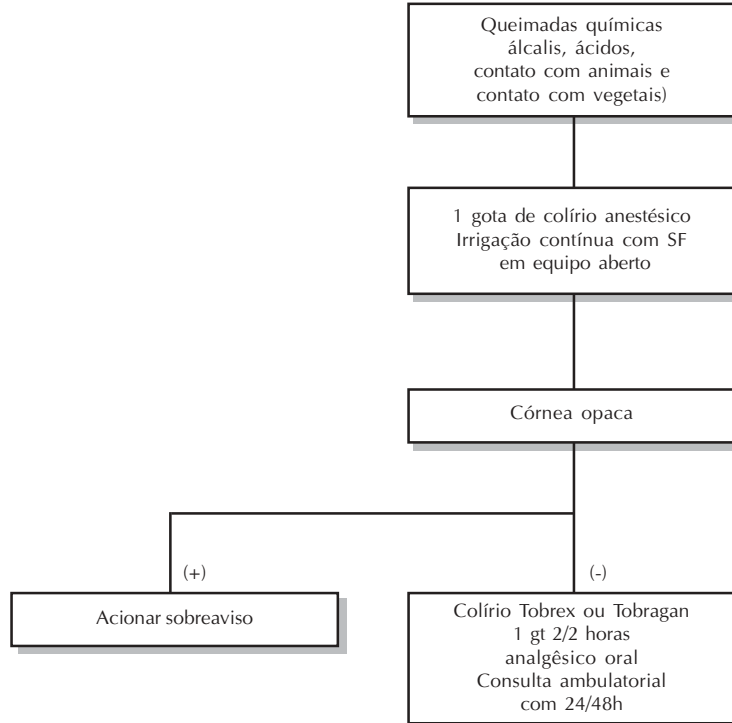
Queimadas químicas
álcalis, ácidos,
contato com animais e
contato com vegetais)

1 gota de colírio anestésico
Irrigação contínua com SF
em equipo aberto

Córnea opaca

(+)

Acionar sobreaviso

(-)

Colírio Tobrex ou Tobragan
1 gt 2/2 horas
analgêsico oral
Consulta ambulatorial
com 24/48h